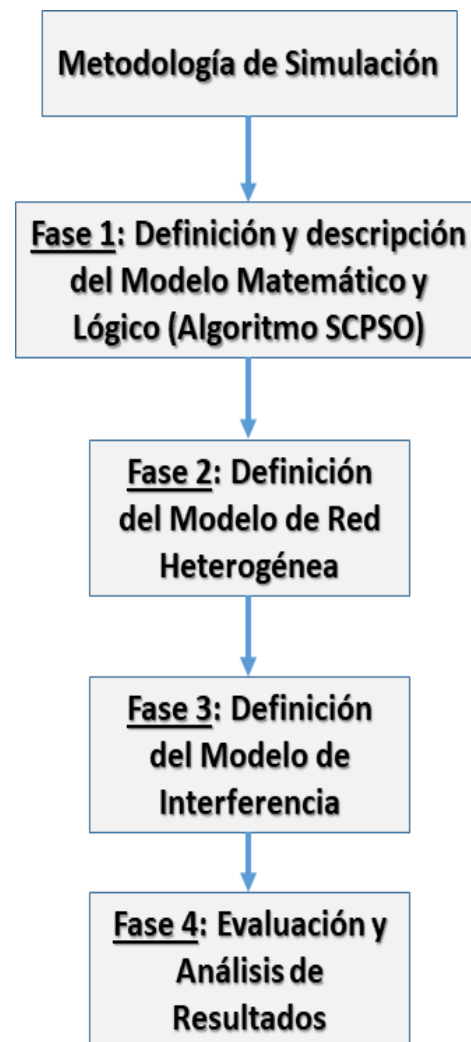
Metodología de Simulación

Fase 1: Definición y descripción del Modelo Matemático y Lógico (Algoritmo SCPSO)

Fase 2: Definición del Modelo de Red Heterogénea

Fase 3: Definición del Modelo de Interferencia

Fase 4: Evaluación y Análisis de Resultados